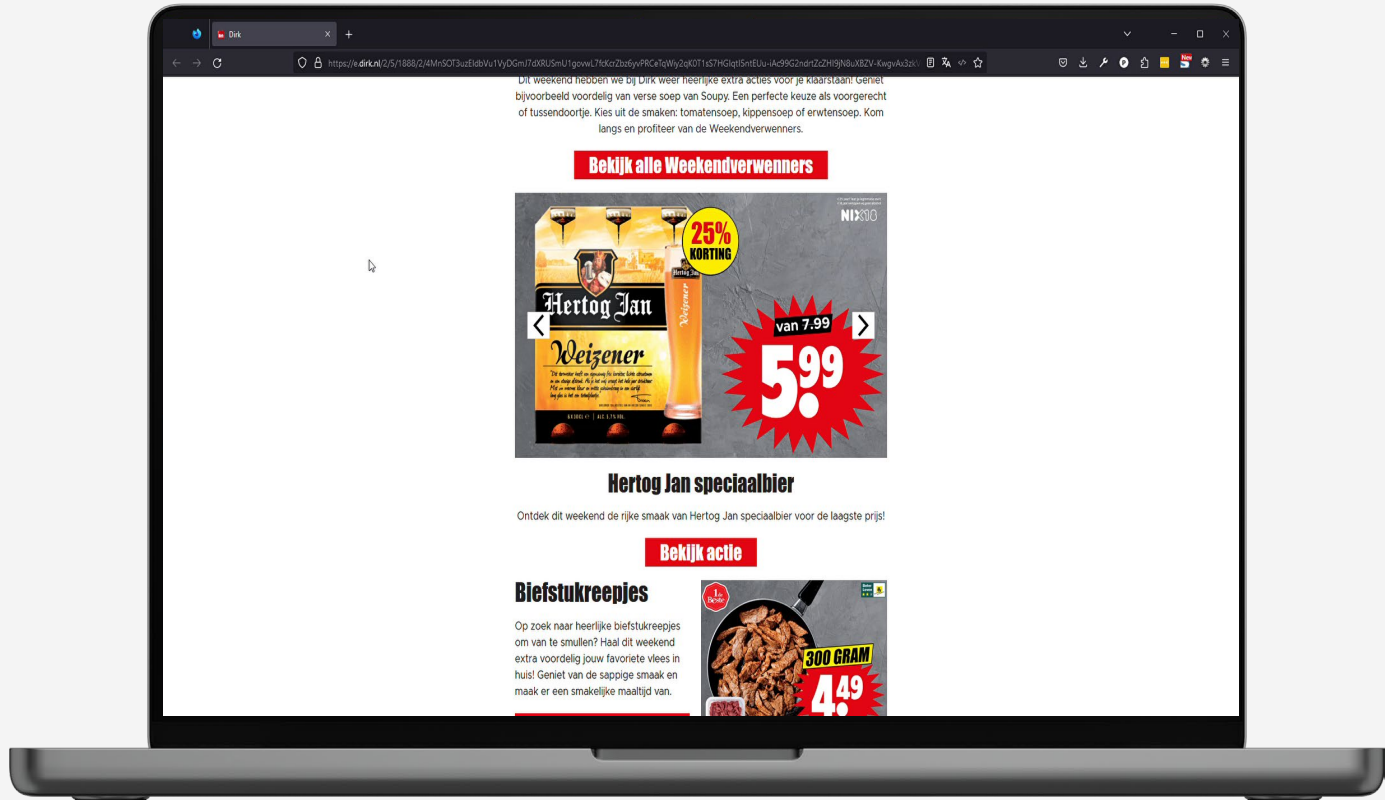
Dirk

https://e.dirk.nl/2/5/1888/2/4MnSOT3uzEldbVu1VyDGmJ7dXRUSmU1govwL7fcKcrZbz6yvPRCeTqWiy2qK0T1sS7HGlqtl5ntEUu-iAc99G2ndrtZcZHI9jN8uX8ZV-KwgvAs3zk

Dit weekend hebben we bij Dirk weer heerlijke extra acties voor je klaarstaan! Geniet bijvoorbeeld voordelig van verse soep van Soupy. Een perfecte keuze als voorgerecht of tussendoortje. Kies uit de smaken: tomatensoep, kippensoep of erwtensoep. Kom langs en profiteer van de Weekendverwenners.

Bekijk alle Weekendverwenners

NIX18

25% KORTING

Hertog Jan

Weizener

van 7.99

5.99

Hertog Jan speciaalbier

Ontdek dit weekend de rijke smaak van Hertog Jan speciaalbier voor de laagste prijs!

Bekijk actie

Biefstukreepjes

Op zoek naar heerlijke biefstukreepjes om van te smullen? Haal dit weekend extra voordelig jouw favoriete vlees in huis! Geniet van de sappige smaak en maak er een smakelijke maaltijd van.

1e Beste

300 GRAM

4.49